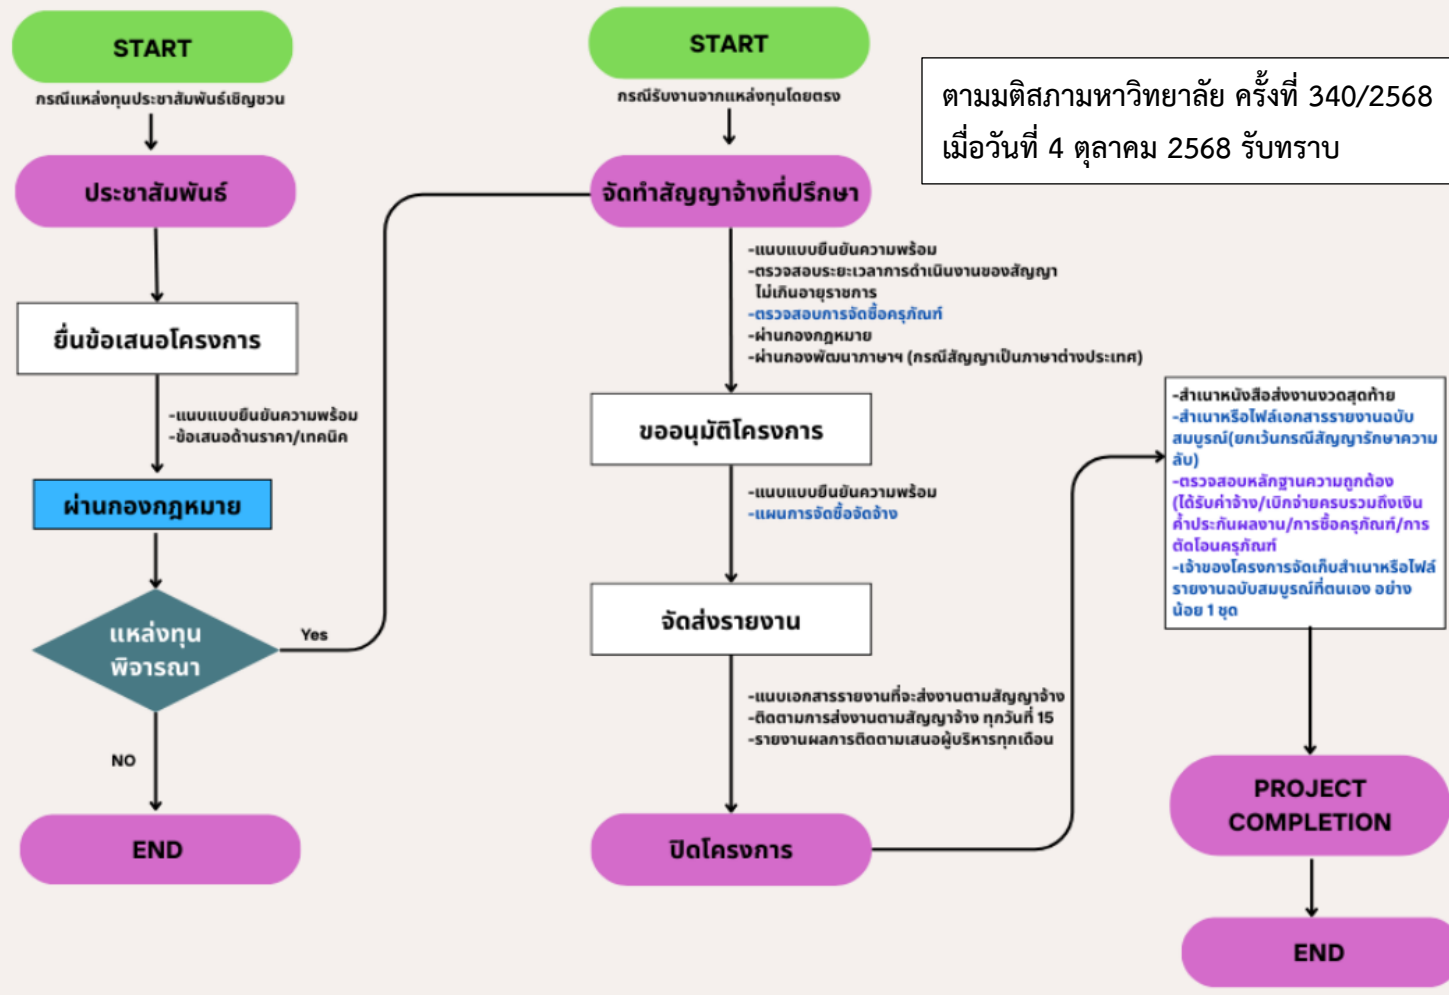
START

กรณีแหล่งทุนประชาสัมพันธ์เชิญชวน

ประชาสัมพันธ์

ยื่นข้อเสนอโครงการ

-แนบแบบยืนยันความพร้อม
-ข้อเสนอด้านราคา/เทคนิค

ผ่านกองกฎหมาย

แหล่งทุนพิจารณา

Yes

NO

END

START

กรณีรับงานจากแหล่งทุนโดยตรง

จัดทำสัญญาจ้างที่ปรึกษา

-แนบแบบยืนยันความพร้อม
-ตรวจสอบระยะเวลาการดำเนินงานของสัญญา ไม่เกินอายุราชการ
-ตรวจสอบการจัดซื้อครุภัณฑ์
-ผ่านกองกฎหมาย
-ผ่านกองพัฒนาภาษาฯ (กรณีสัญญาเป็นภาษาต่างประเทศ)

ขออนุมัติโครงการ

-แนบแบบยืนยันความพร้อม
-แผนการจัดซื้อจัดจ้าง

จัดส่งรายงาน

-แนบเอกสารรายงานที่จะส่งงานตามสัญญาจ้าง
-ติดตามการส่งงานตามสัญญาจ้าง ทุกวันที่ 15
-รายงานผลการติดตามเสนอผู้บริหารทุกเดือน

ปิดโครงการ

ตามมติสภามหาวิทยาลัย ครั้งที่ 340/2568 เมื่อวันที่ 4 ตุลาคม 2568 รับทราบ

-สำเนาหนังสือส่งงานงวดสุดท้าย
-สำเนาหรือไฟล์เอกสารรายงานฉบับสมบูรณ์(ยกเว้นกรณีสัญญารักษาความลับ)
-ตรวจสอบหลักฐานความถูกต้อง (ได้รับค่าจ้าง/เบิกจ่ายครบรวมถึงเงินค้ำประกันผลงาน/การซื้อครุภัณฑ์/การตัดโอนครุภัณฑ์
-เจ้าของโครงการจัดเก็บสำเนาหรือไฟล์รายงานฉบับสมบูรณ์ที่ตนเอง อย่างน้อย 1 ชุด

PROJECT COMPLETION

END